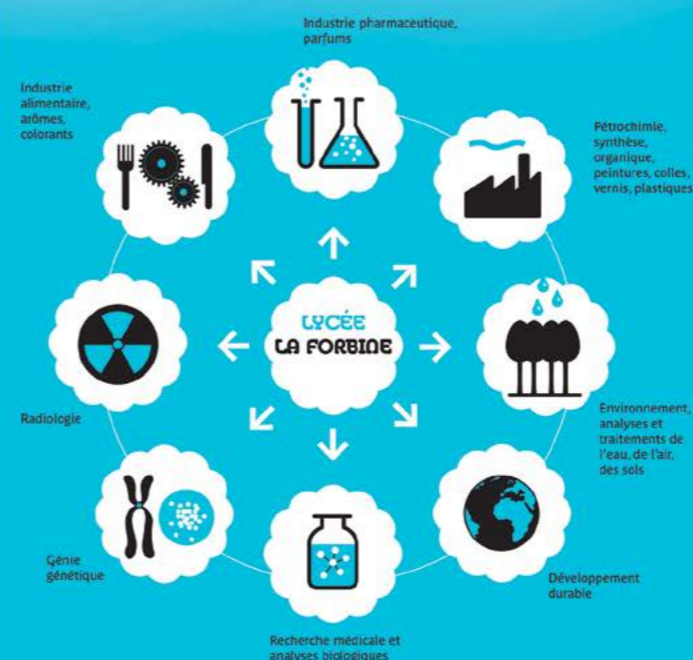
Industrie pharmaceutique, parfums

Industrie alimentaire, arômes, colorants

Pétrochimie, synthèse, organique, peintures, colles, vernis, plastiques

LYCÉE
LA FORBINE

Radiologie

Environnement, analyses et traitements de l'eau, de l'air, des sols

Génie génétique

Développement durable

Recherche médicale et analyses biologiques